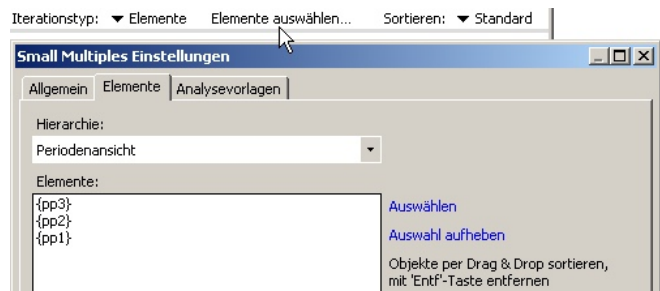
Iterationstyp: ▾ Elemente Elemente auswählen... Sortieren: ▾ Standard

Small Multiples Einstellungen

Allgemein | Elemente | Analysevorlagen

Hierarchie:

Periodenansicht

Elemente:

{pp3}
{pp2}
{pp1}

Auswählen

Auswahl aufheben

Objekte per Drag & Drop sortieren, mit 'Entf'-Taste entfernen